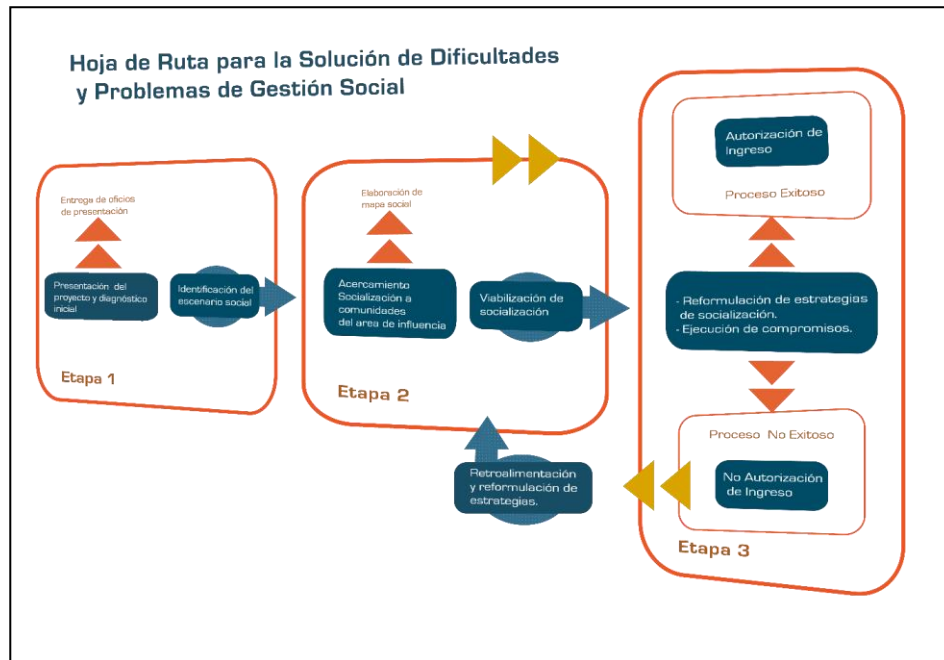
Hoja de Ruta para la Solución de Dificultades y Problemas de Gestión Social

Entrega de oficios de presentación

Presentación del proyecto y diagnóstico inicial

Identificación del escenario social

Etapa 1

Elaboración de mapa social

Acercamiento Socialización a comunidades del area de influencia

Viabilización de socialización

Etapa 2

Autorización de Ingreso

Proceso Exitoso

- Reformulación de estrategias de socialización.
- Ejecución de compromisos.

Proceso No Exitoso

No Autorización de Ingreso

Etapa 3

Retroalimentación y reformulación de estrategias.